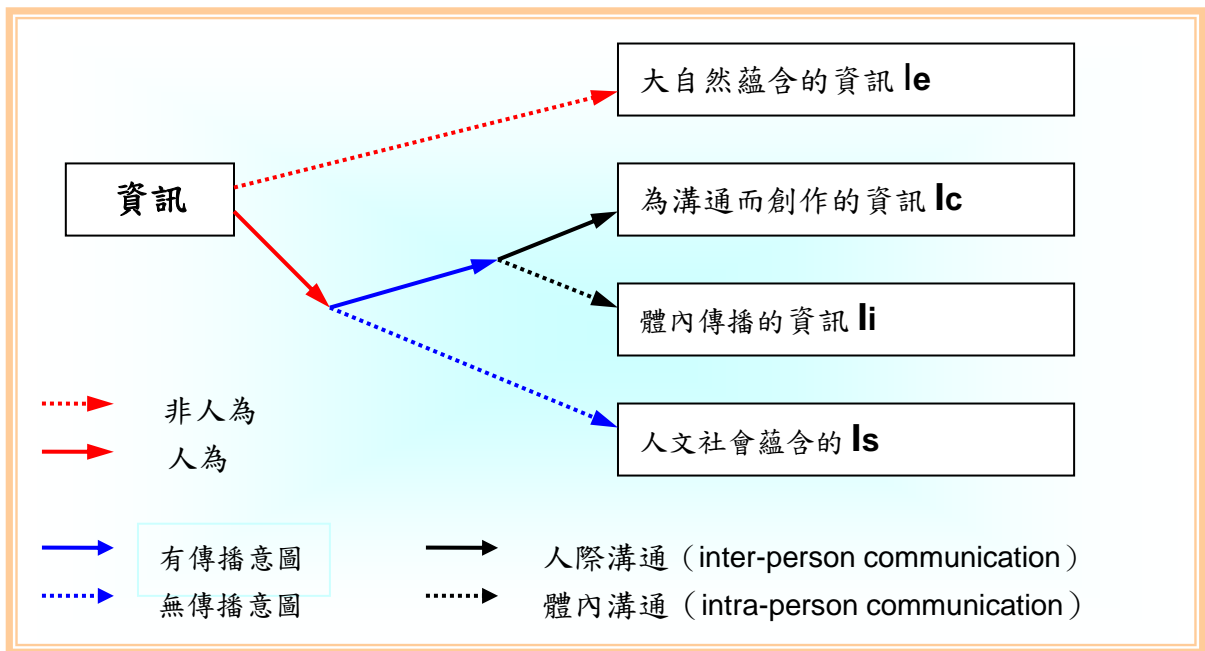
資訊

大自然蘊含的資訊 Ie

為溝通而創作的資訊 Ic

體內傳播的資訊 Ii

人文社會蘊含的 Is

非人為

人為

有傳播意圖

無傳播意圖

人際溝通（inter-person communication）

體內溝通（intra-person communication）